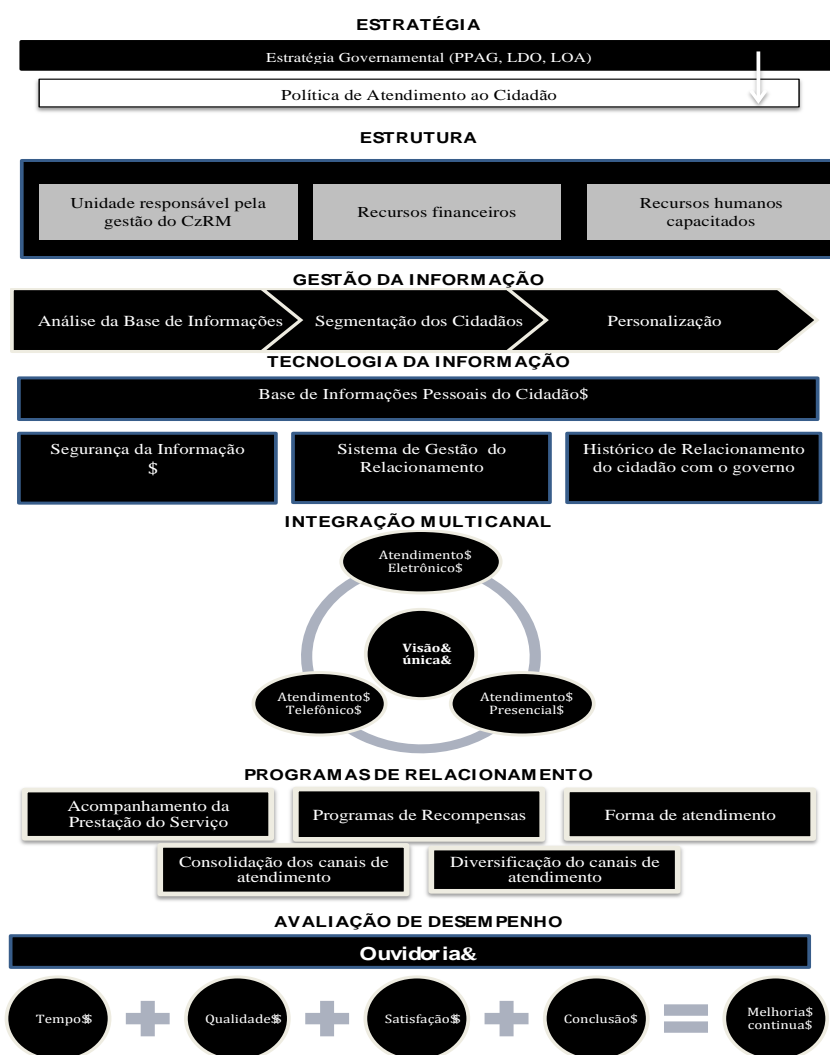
ESTRATÉGIA

Estratégia Governamental (PPAG, LDO, LOA)

Política de Atendimento ao Cidadão

ESTRUTURA

Unidade responsável pela gestão do CzRM

Recursos financeiros

Recursos humanos capacitados

GESTÃO DA INFORMAÇÃO

Análise da Base de Informações

Segmentação dos Cidadãos

Personalização

TECNOLOGIA DA INFORMAÇÃO

Base de Informações Pessoais do Cidadão$

Segurança da Informação $

Sistema de Gestão do Relacionamento

Histórico de Relacionamento do cidadão com o governo

INTEGRAÇÃO MULTICANAL

Atendimento$ Eletrônico$

Visão& única&

Atendimento$ Telefônico$

Atendimento$ Presencial$

PROGRAMAS DE RELACIONAMENTO

Acompanhamento da Prestação do Serviço

Programas de Recompensas

Forma de atendimento

Consolidação dos canais de atendimento

Diversificação do canais de atendimento

AVALIAÇÃO DE DESEMPENHO

Ouvidoria&

Tempo$

Qualidade$

Satisfação$

Conclusão$

Melhoria$ continua$